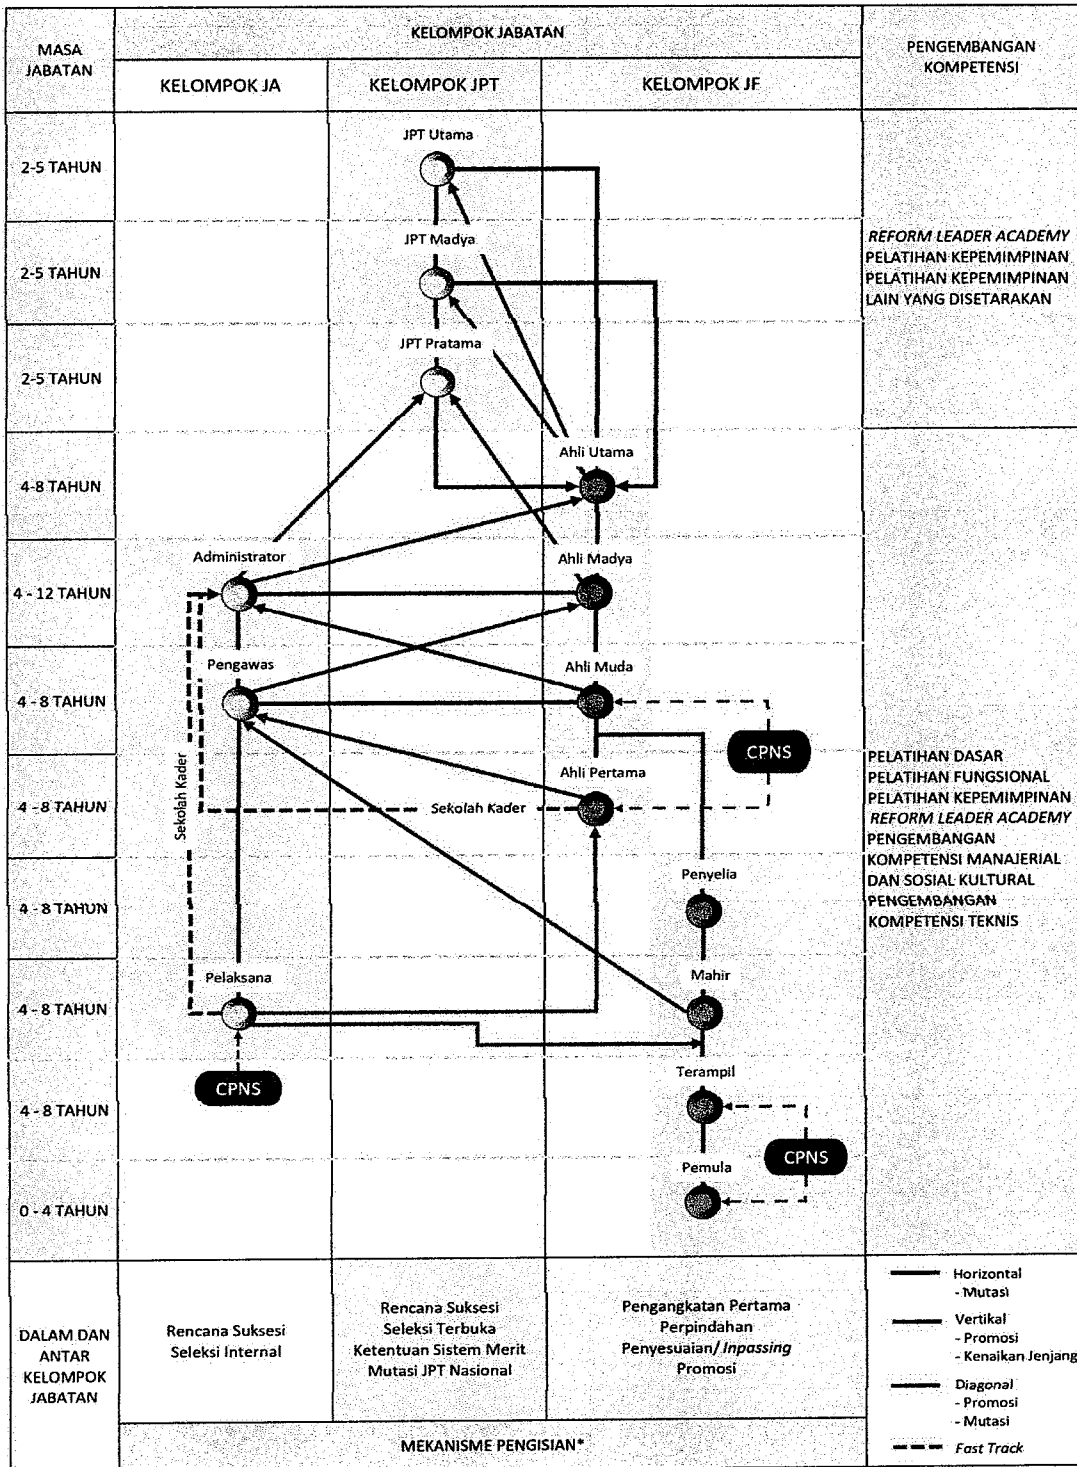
| MASA JABATAN | KELOMPOK JA | KELOMPOK JPT | KELOMPOK JF | PENGEMBANGAN KOMPETENSI |
|---|---|---|---|---|
| 2-5 TAHUN | | JPT Utama | | |
| 2-5 TAHUN | | JPT Madya | | *REFORM LEADER ACADEMY* PELATIHAN KEPEMIMPINAN PELATIHAN KEPEMIMPINAN LAIN YANG DISETARAKAN |
| 2-5 TAHUN | | JPT Pratama | | |
| 4-8 TAHUN | | | Ahli Utama | |
| 4 - 12 TAHUN | Administrator | | Ahli Madya | |
| 4 - 8 TAHUN | Pengawas | | Ahli Muda | |
| 4 - 8 TAHUN | Sekolah Kader | Sekolah Kader | Ahli Pertama CPNS | PELATIHAN DASAR PELATIHAN FUNGSIONAL PELATIHAN KEPEMIMPINAN *REFORM LEADER ACADEMY* PENGEMBANGAN KOMPETENSI MANAJERIAL DAN SOSIAL KULTURAL PENGEMBANGAN KOMPETENSI TEKNIS |
| 4 - 8 TAHUN | | | Penyelia | |
| 4 - 8 TAHUN | Pelaksana | | Mahir | |
| 4 - 8 TAHUN | CPNS | | Terampil CPNS | |
| 0 - 4 TAHUN | | | Pemula | |
| DALAM DAN ANTAR KELOMPOK JABATAN | Rencana Suksesi Seleksi Internal | Rencana Suksesi Seleksi Terbuka Ketentuan Sistem Merit Mutasi JPT Nasional | Pengangkatan Pertama Perpindahan Penyesuaian/ *Inpassing* Promosi | Horizontal - Mutasi Vertikal - Promosi - Kenaikan Jenjang Diagonal - Promosi - Mutasi *Fast Track* |

KELOMPOK JABATAN

MEKANISME PENGISIAN*